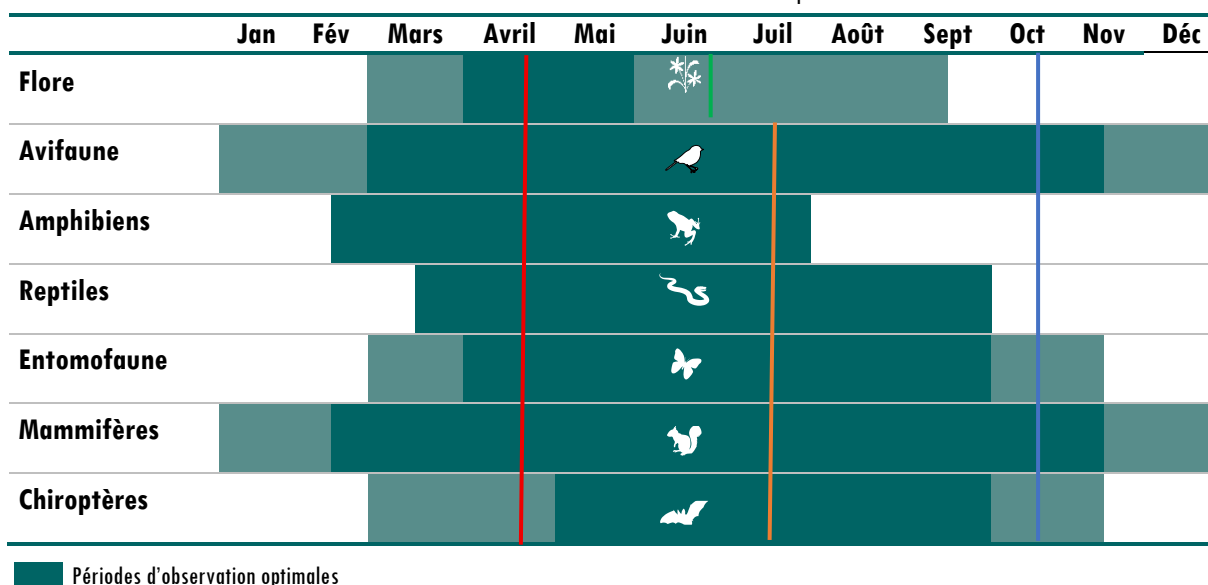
|  | Jan | Fév | Mars | Avril | Mai | Juin | Juil | Août | Sept | Oct | Nov | Déc |
|---|---|---|---|---|---|---|---|---|---|---|---|---|
| Flore | | | | | | | | | | | | |
| Avifaune | | | | | | | | | | | | |
| Amphibiens | | | | | | | | | | | | |
| Reptiles | | | | | | | | | | | | |
| Entomofaune | | | | | | | | | | | | |
| Mammifères | | | | | | | | | | | | |
| Chiroptères | | | | | | | | | | | | |

Périodes d'observation optimales